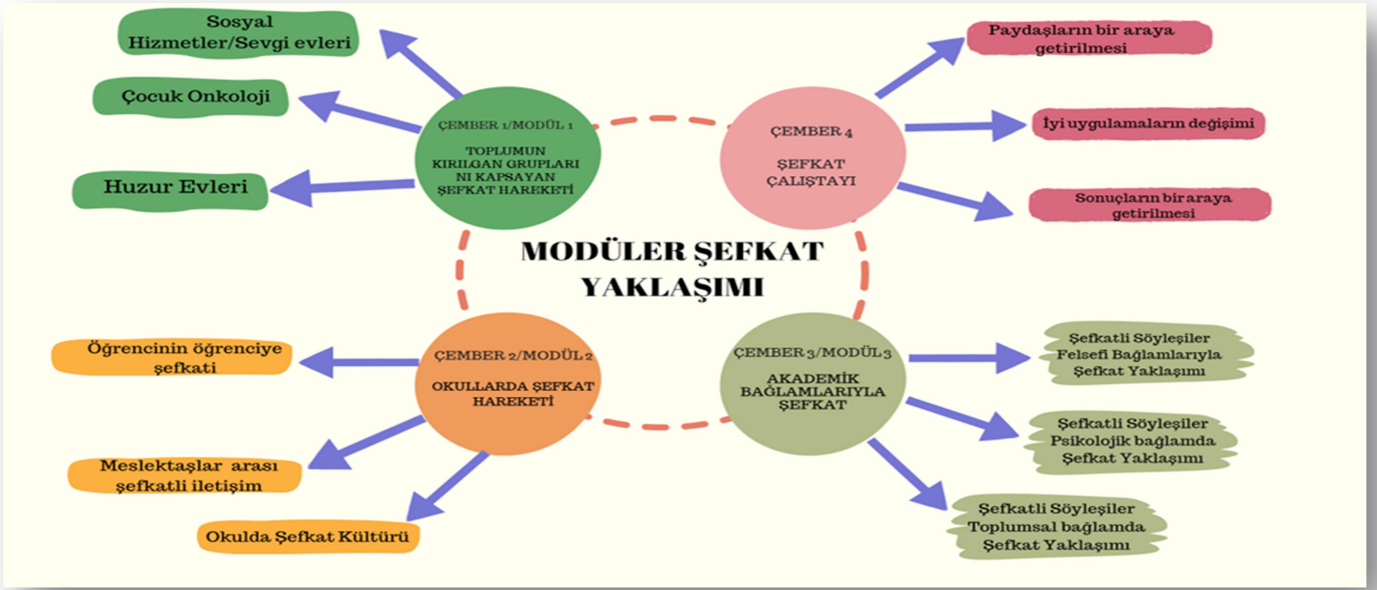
Sosyal Hizmetler/Sevgi evleri

Çocuk Onkoloji

Huzur Evleri

ÇEMBER 1/MODÜL 1

TOPLUMUN KIRILGAN GRUPLARI NI KAPSAYAN ŞEFKAT HAREKETİ

ÇEMBER 4

ŞEFKAT ÇALIŞTAYI

Paydaşların bir araya getirilmesi

İyi uygulamaların değişimi

Sonuçların bir araya getirilmesi

MODÜLER ŞEFKAT YAKLAŞIMI

Öğrencinin öğrenciye şefkati

ÇEMBER 2/MODÜL 2

OKULLARDA ŞEFKAT HAREKETİ

Meslektaşlar arası şefkatli iletişim

Okulda Şefkat Kültürü

ÇEMBER 3/MODÜL 3

AKADEMİK BAĞLAMLARIYLA ŞEFKAT

Şefkatli Söyleşiler Felsefi Bağlamlarıyla Şefkat Yaklaşımı

Şefkatli Söyleşiler Psikolojik bağlamda Şefkat Yaklaşımı

Şefkatli Söyleşiler Toplumsal bağlamda Şefkat Yaklaşımı